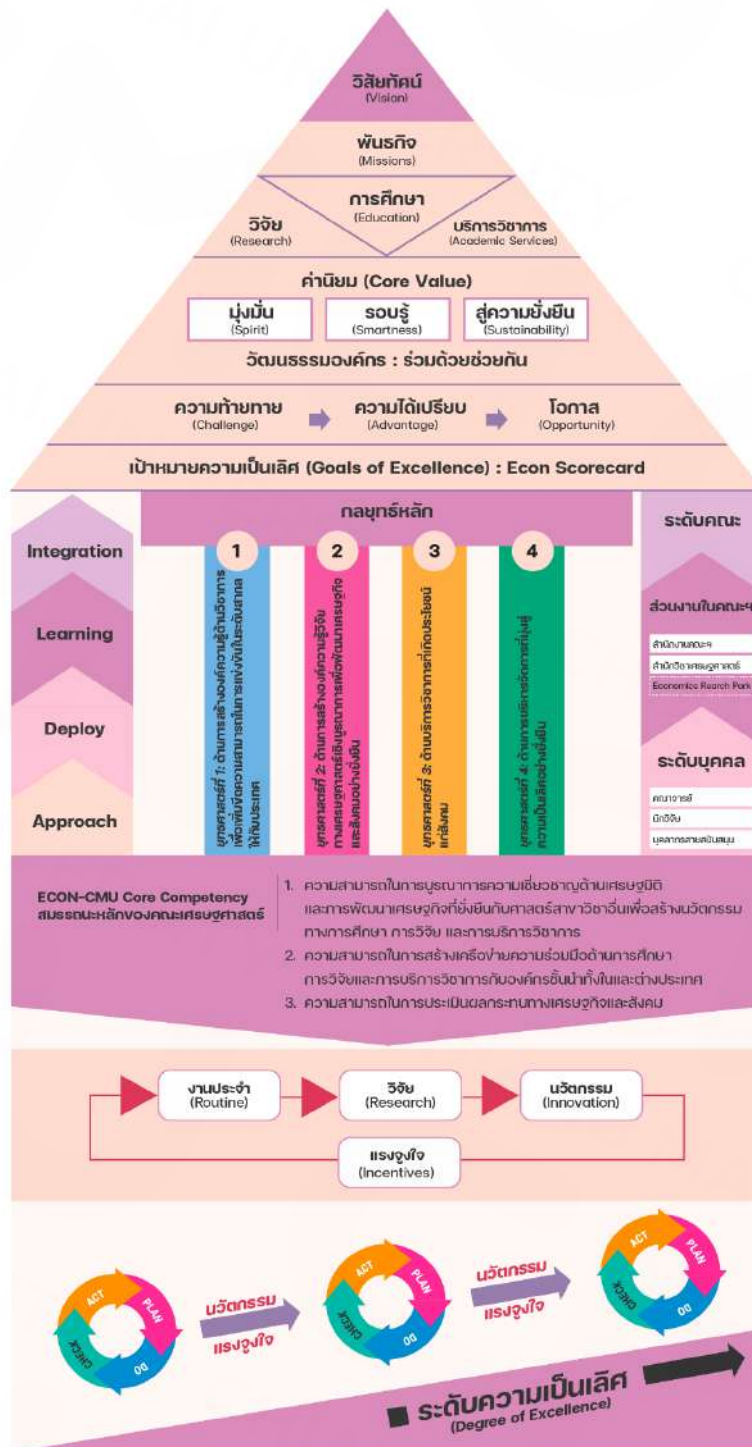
วิสัยทัศน์
(Vision)

พันธกิจ
(Missions)

การศึกษา
(Education)

วิจัย
(Research)

บริการวิชาการ
(Academic Services)

ค่านิยม (Core Value)

มุ่งมั่น
(Spirit)

รอบรู้
(Smartness)

สู่ความยั่งยืน
(Sustainability)

วัฒนธรรมองค์กร : ร่วมด้วยช่วยกัน

ความท้าทาย
(Challenge)

ความได้เปรียบ
(Advantage)

โอกาส
(Opportunity)

เป้าหมายความเป็นเลิศ (Goals of Excellence) : Econ Scorecard

Integration

Learning

Deploy

Approach

กลยุทธ์หลัก

1
ยุทธศาสตร์ 1: ด้านการสร้างองค์ความรู้ด้านวิชาการเพื่อเพิ่มขีดความสามารถในการแข่งขันระดับสากลให้กับประเทศ

2
ยุทธศาสตร์ 2: ด้านการสร้างองค์ความรู้วิจัยทางเศรษฐศาสตร์เชิงบูรณาการเพื่อพัฒนาเศรษฐกิจและสังคมอย่างยั่งยืน

3
ยุทธศาสตร์ 3: ด้านบริการวิชาการที่เกิดประโยชน์แก่สังคม

4
ยุทธศาสตร์ 4: ด้านการบริหารจัดการที่มุ่งสู่ความเป็นเลิศอย่างยั่งยืน

ระดับคณะ

ส่วนงานในคณะฯ

สำนักงานคณะฯ
สำนักวิชาเศรษฐศาสตร์
Economics Rearch Park

ระดับบุคคล

คณาจารย์
นักวิจัย
บุคลากรสายสนับสนุน

ECON-CMU Core Competency
สมรรถนะหลักของคณะเศรษฐศาสตร์

1. ความสามารถในการบูรณาการความเชี่ยวชาญด้านเศรษฐมิติและการพัฒนาเศรษฐกิจที่ยั่งยืนกับศาสตร์สาขาวิชาอื่นเพื่อสร้างนวัตกรรมทางการศึกษา การวิจัย และการบริการวิชาการ
2. ความสามารถในการสร้างเครือข่ายความร่วมมือด้านการศึกษา การวิจัยและการบริการวิชาการกับองค์กรชั้นนำทั้งในและต่างประเทศ
3. ความสามารถในการประเมินผลกระทบทางเศรษฐกิจและสังคม

งานประจำ
(Routine)

วิจัย
(Research)

นวัตกรรม
(Innovation)

แรงจูงใจ
(Incentives)

ACT
PLAN
DO
CHECK

นวัตกรรม
แรงจูงใจ

ACT
PLAN
DO
CHECK

นวัตกรรม
แรงจูงใจ

ACT
PLAN
DO
CHECK

ระดับความเป็นเลิศ
(Degree of Excellence)